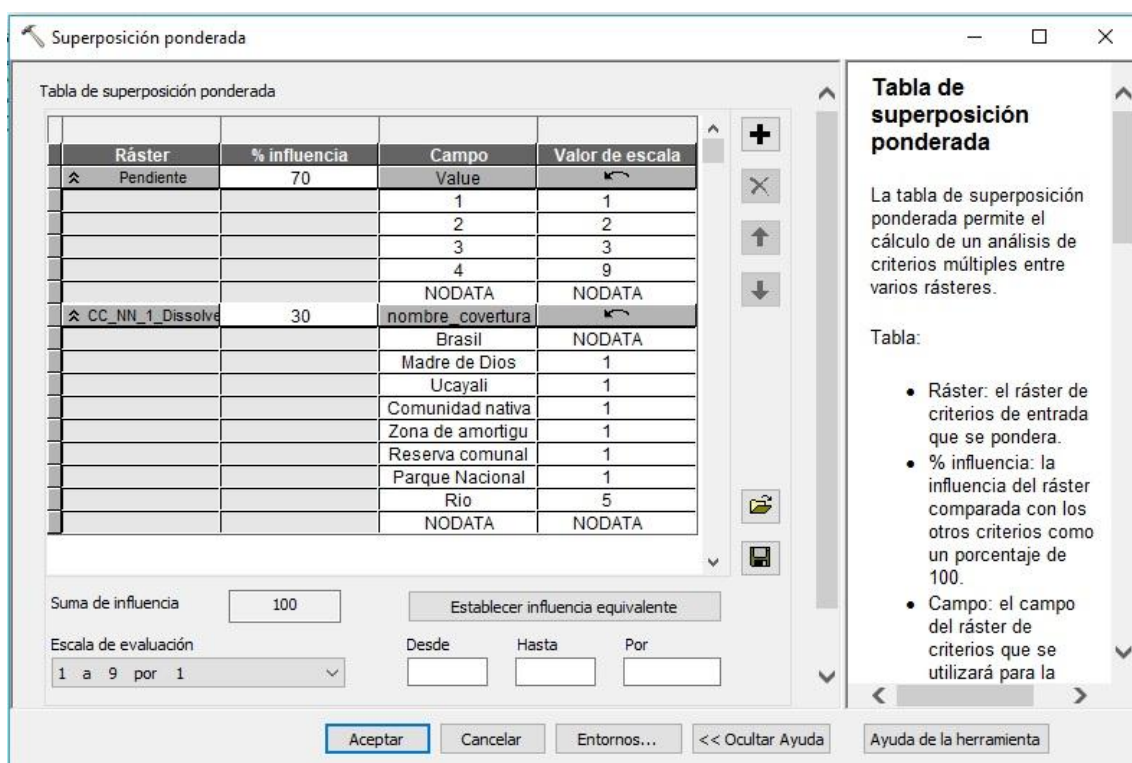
Superposición ponderada

Tabla de superposición ponderada

| Ráster | % influencia | Campo | Valor de escala |
|---|---|---|---|
| Pendiente | 70 | Value | |
| | | 1 | 1 |
| | | 2 | 2 |
| | | 3 | 3 |
| | | 4 | 9 |
| | | NODATA | NODATA |
| CC_NN_1_Dissolve | 30 | nombre_covertura | |
| | | Brasil | NODATA |
| | | Madre de Dios | 1 |
| | | Ucayali | 1 |
| | | Comunidad nativa | 1 |
| | | Zona de amortigu | 1 |
| | | Reserva comunal | 1 |
| | | Parque Nacional | 1 |
| | | Rio | 5 |
| | | NODATA | NODATA |

Suma de influencia 100

Establecer influencia equivalente

Escala de evaluación

1 a 9 por 1

Desde Hasta Por

Tabla de superposición ponderada

La tabla de superposición ponderada permite el cálculo de un análisis de criterios múltiples entre varios rásteres.

Tabla:

• Ráster: el ráster de criterios de entrada que se pondera.
• % influencia: la influencia del ráster comparada con los otros criterios como un porcentaje de 100.
• Campo: el campo del ráster de criterios que se utilizará para la

Aceptar Cancelar Entornos... << Ocultar Ayuda Ayuda de la herramienta